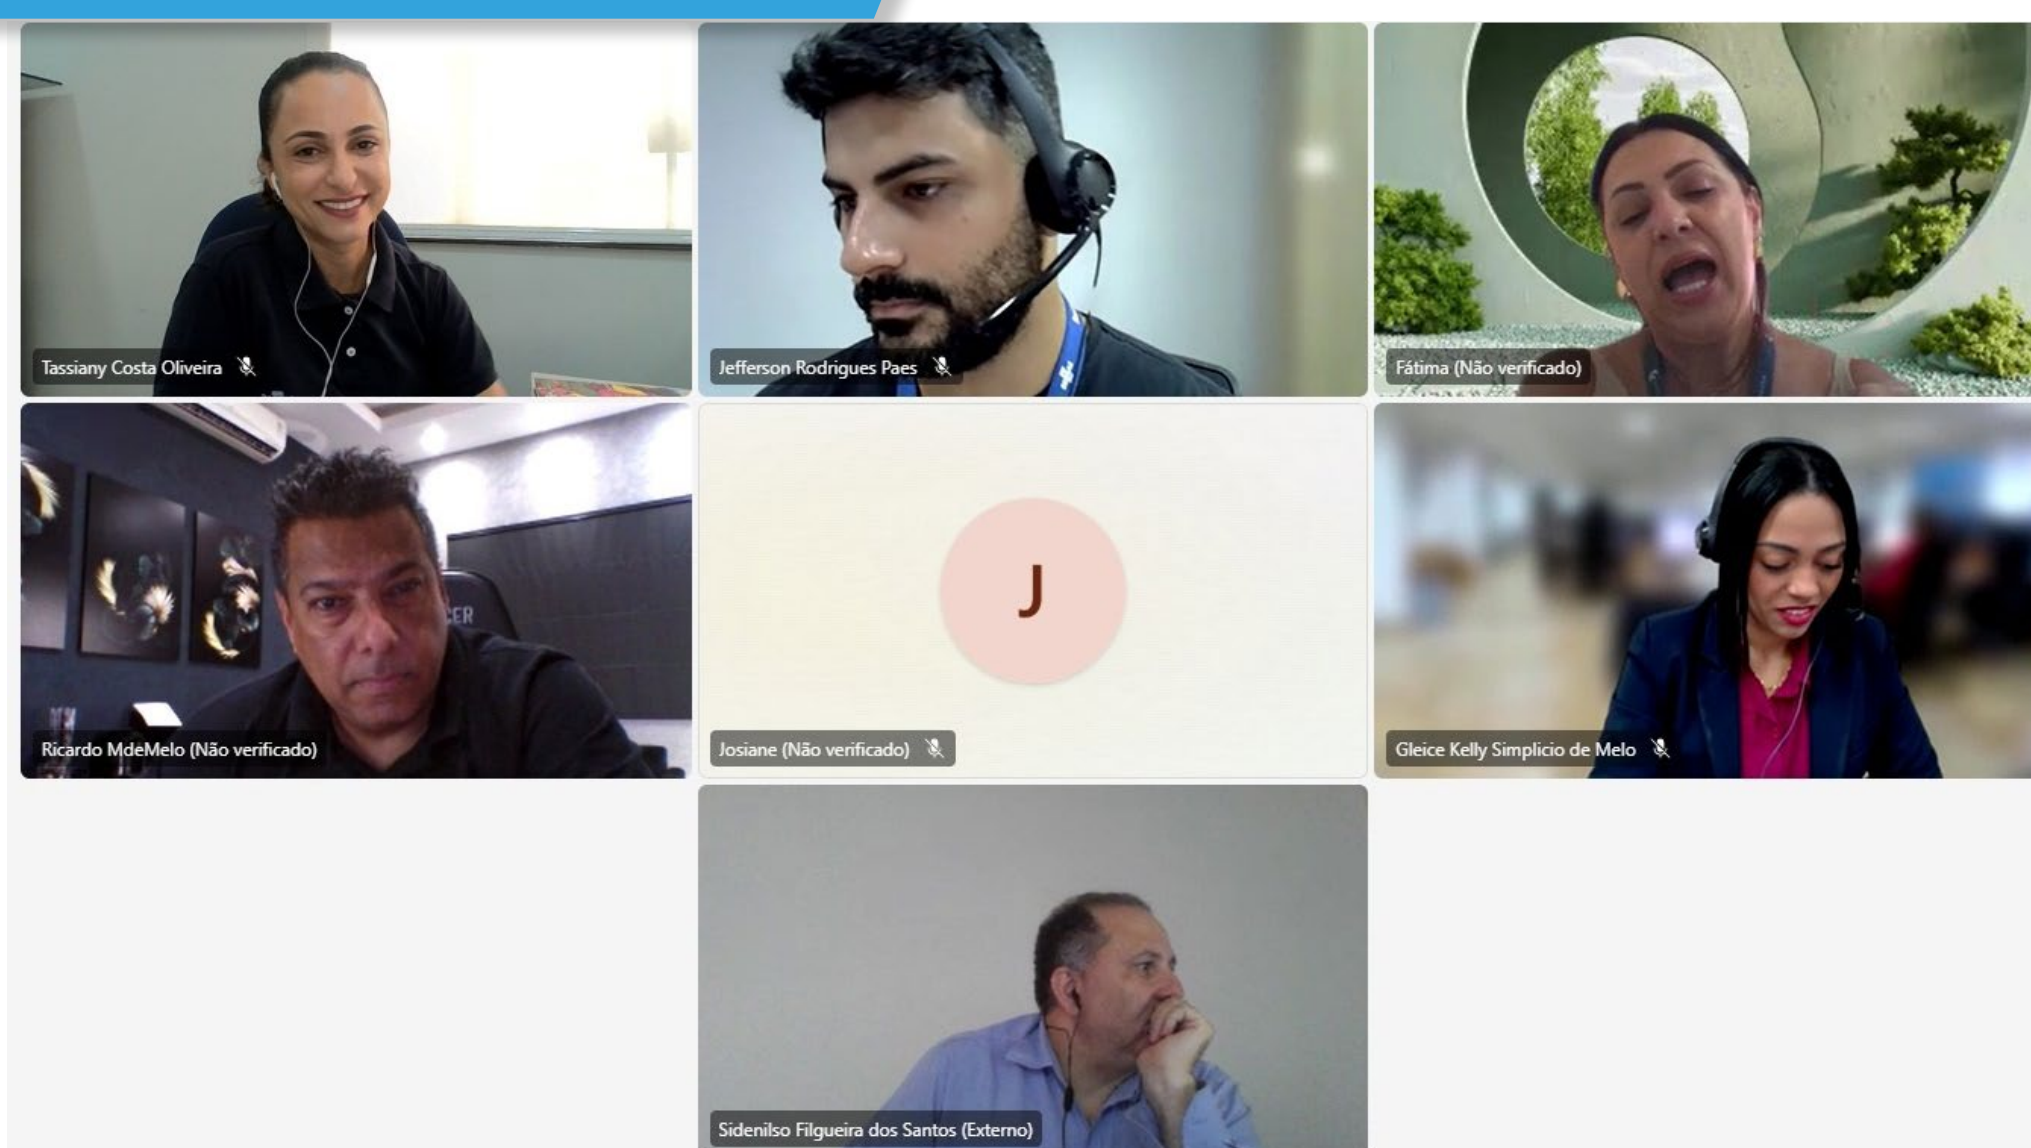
Tassiany Costa Oliveira

Jefferson Rodrigues Paes

Fátima (Não verificado)

Ricardo MdeMelo (Não verificado)

J

Josiane (Não verificado)

Gleice Kelly Simplicio de Melo

Sidenilso Filgueira dos Santos (Externo)